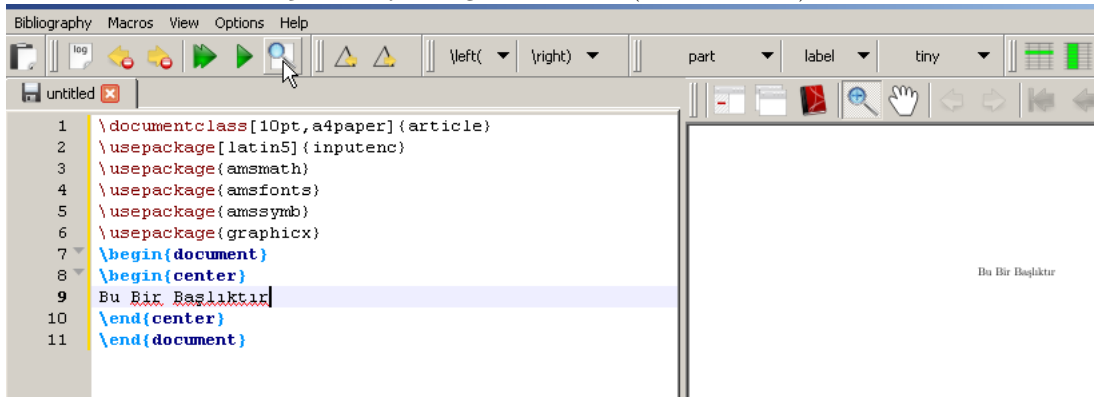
Bibliography Macros View Options Help

log

\left( \right) part label tiny

untitled

1 \documentclass[10pt,a4paper]{article}
2 \usepackage[latin5]{inputenc}
3 \usepackage{amsmath}
4 \usepackage{amsfonts}
5 \usepackage{amssymb}
6 \usepackage{graphicx}
7 \begin{document}
8 \begin{center}
9 Bu Bir Başlıktır
10 \end{center}
11 \end{document}

Bu Bir Başlıktır